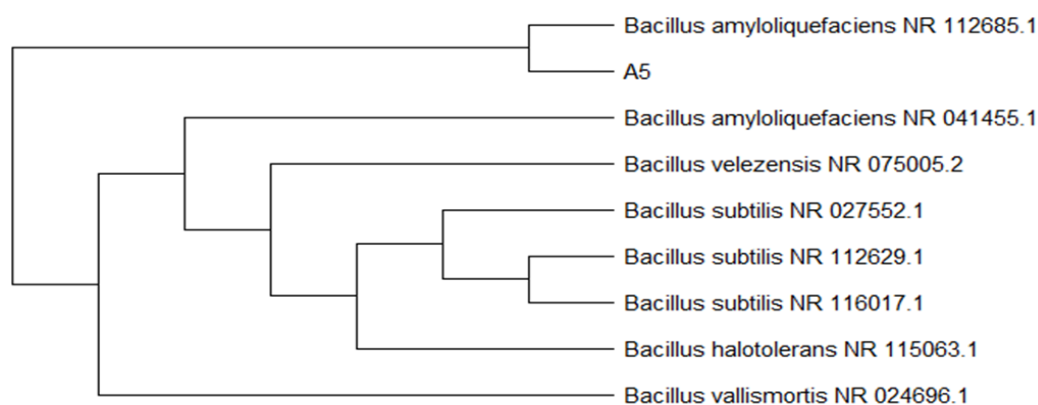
Bacillus amyloliquefaciens NR 112685.1
A5
Bacillus amyloliquefaciens NR 041455.1
Bacillus velezensis NR 075005.2
Bacillus subtilis NR 027552.1
Bacillus subtilis NR 112629.1
Bacillus subtilis NR 116017.1
Bacillus halotolerans NR 115063.1
Bacillus vallismortis NR 024696.1